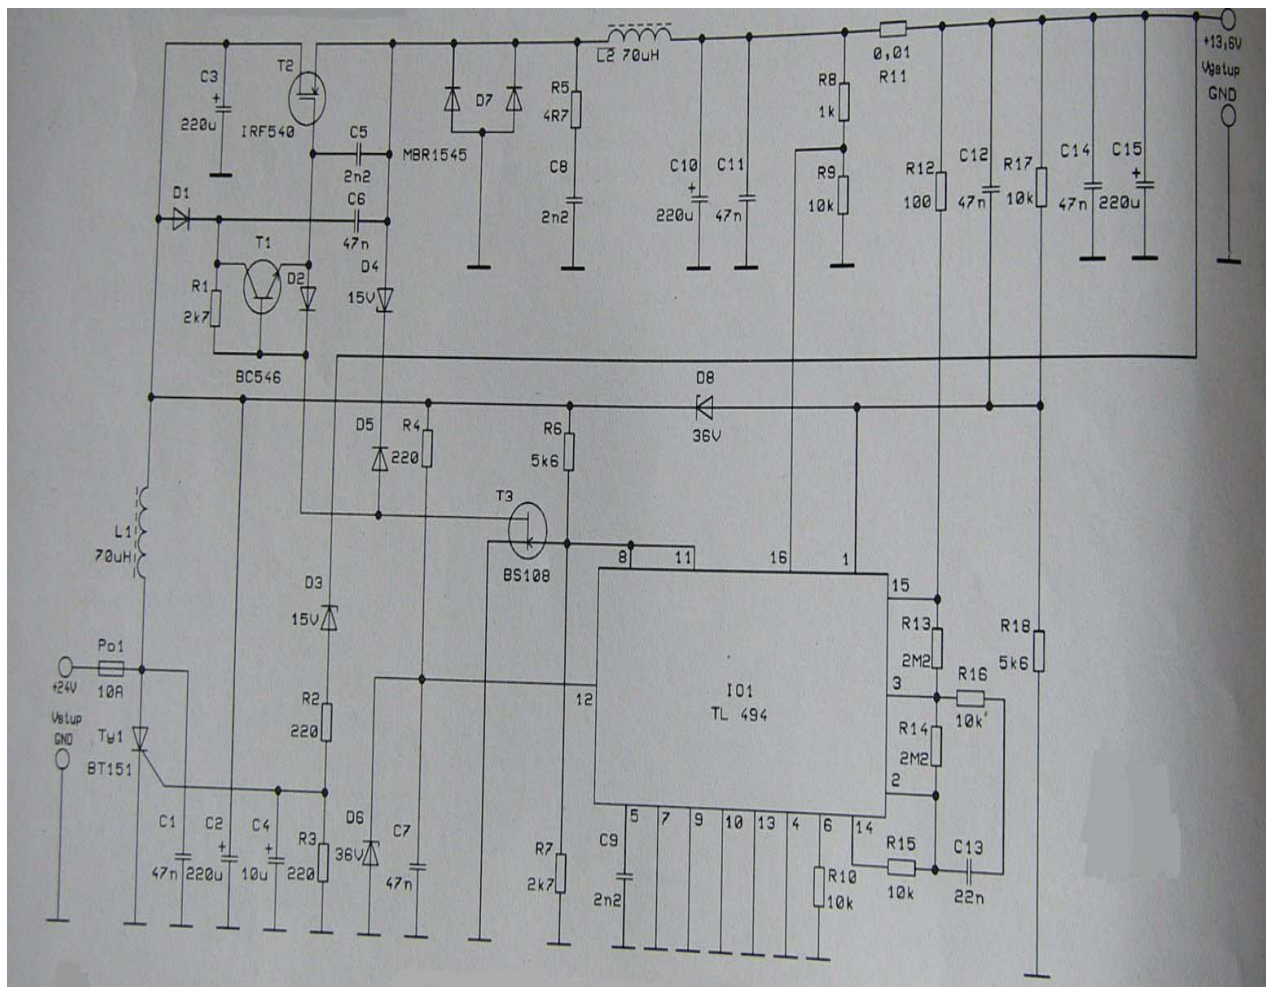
C3
220u
T2
IRF540
C5
2n2
MBR1545
D7
R5
4R7
C8
2n2
L2 70uH
C10
220u
C11
47n
R8
1k
R9
10k
0,01
R11
R12
100
C12
47n
R17
10k
C14
47n
C15
220u
+13,6V
Vystup
GND
D1
C6
47n
T1
R1
2k7
D2
D4
15V
BC546
D8
36V
D5
R4
220
R6
5k6
T3
BS108
L1
70uH
D3
15V
R2
220
Po1
10A
+24V
Vstup
GND
Ty1
BT151
C1
47n
C2
220u
C4
10u
R3
220
D6
36V
C7
47n
8
11
16
1
15
12
IO1
TL 494
3
2
5
7
9
10
13
4
6
14
R7
2k7
C9
2n2
R10
10k
R13
2M2
R14
2M2
R16
10k
R15
10k
C13
22n
R18
5k6